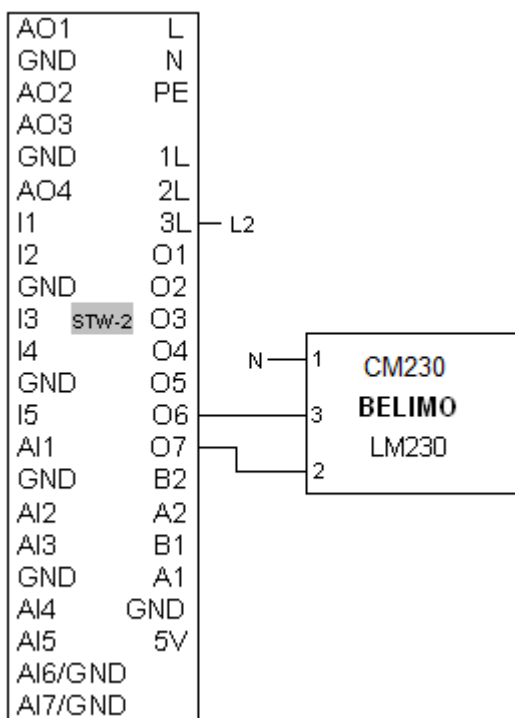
| | |
|---|---|
| AO1 | L |
| GND | N |
| AO2 | PE |
| AO3 | |
| GND | 1L |
| AO4 | 2L |
| I1 | 3L |
| I2 | O1 |
| GND | O2 |
| I3 | O3 |
| I4 | O4 |
| GND | O5 |
| I5 | O6 |
| AI1 | O7 |
| GND | B2 |
| AI2 | A2 |
| AI3 | B1 |
| GND | A1 |
| AI4 | GND |
| AI5 | 5V |
| AI6/GND | |
| AI7/GND | |

STW-2

L2

N

1

3

2

CM230
BELIMO
LM230